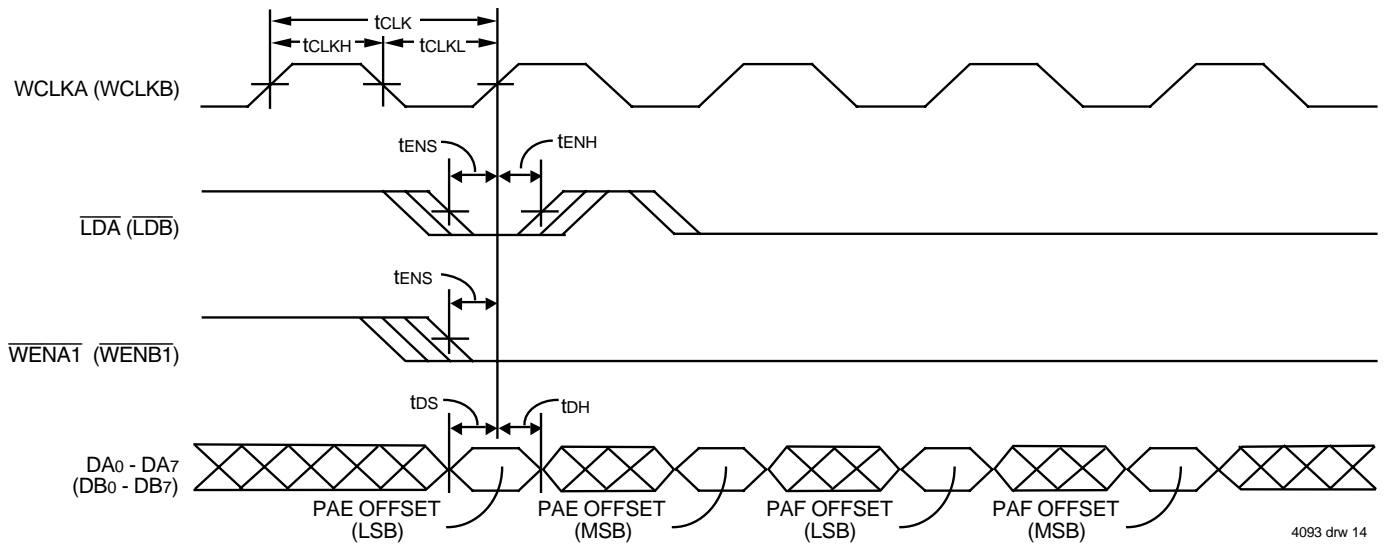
$t_{CLK}$

$t_{CLKH}$ $t_{CLKL}$

WCLKA (WCLKB)

$t_{ENS}$ $t_{ENH}$

$\overline{LDA}$ ($\overline{LDB}$)

$t_{ENS}$

$\overline{WENA1}$ ($\overline{WENB1}$)

$t_{DS}$ $t_{DH}$

$DA_0$ - $DA_7$
($DB_0$ - $DB_7$)

PAE OFFSET (LSB)

PAE OFFSET (MSB)

PAF OFFSET (LSB)

PAF OFFSET (MSB)

4093 drw 14